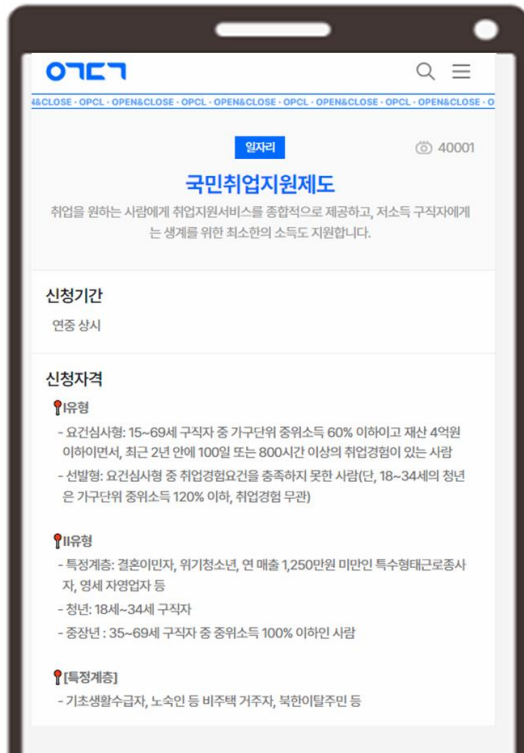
OㄲㄷㄱI

&CLOSE · OPCL · OPEN&CLOSE · OPCL · OPEN&CLOSE · OPCL · OPEN&CLOSE · OPCL · OPEN&CLOSE · OPCL · OPEN&CLOSE · OPCL · OPEN&CLOSE · OPCL · OPEN&CLOSE

일자리

40001

국민취업지원제도

취업을 원하는 사람에게 취업지원서비스를 종합적으로 제공하고, 저소득 구직자에게는 생계를 위한 최소한의 소득도 지원합니다.

신청기간

연중 상시

신청자격

I유형

- 요건심사형: 15~69세 구직자 중 가구단위 중위소득 60% 이하이고 재산 4억원 이하이면서, 최근 2년 안에 100일 또는 800시간 이상의 취업경험이 있는 사람
- 선발형: 요건심사형 중 취업경험요건을 충족하지 못한 사람(단, 18~34세의 청년은 가구단위 중위소득 120% 이하, 취업경험 무관)

II유형

- 특정계층: 결혼이민자, 위기청소년, 연 매출 1,250만원 미만인 특수형태근로종사자, 영세 자영업자 등
- 청년: 18세~34세 구직자
- 중장년 : 35~69세 구직자 중 중위소득 100% 이하인 사람

[특정계층]

- 기초생활수급자, 노숙인 등 비주택 거주자, 북한이탈주민 등